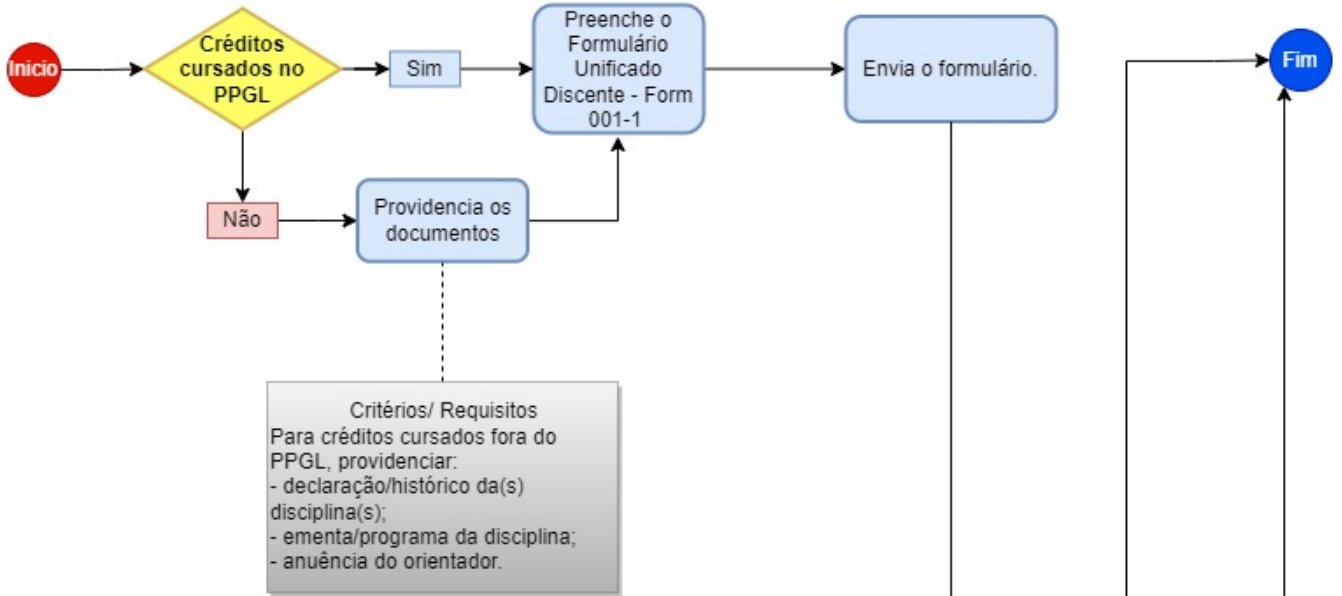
Inicio

Créditos cursados no PPGL

Sim

Preenche o Formulário Unificado Discente - Form 001-1

Envia o formulário.

Fim

Não

Providencia os documentos

Critérios/ Requisitos
Para créditos cursados fora do PPGL, providenciar:
- declaração/histórico da(s) disciplina(s);
- ementa/programa da disciplina;
- anuência do orientador.